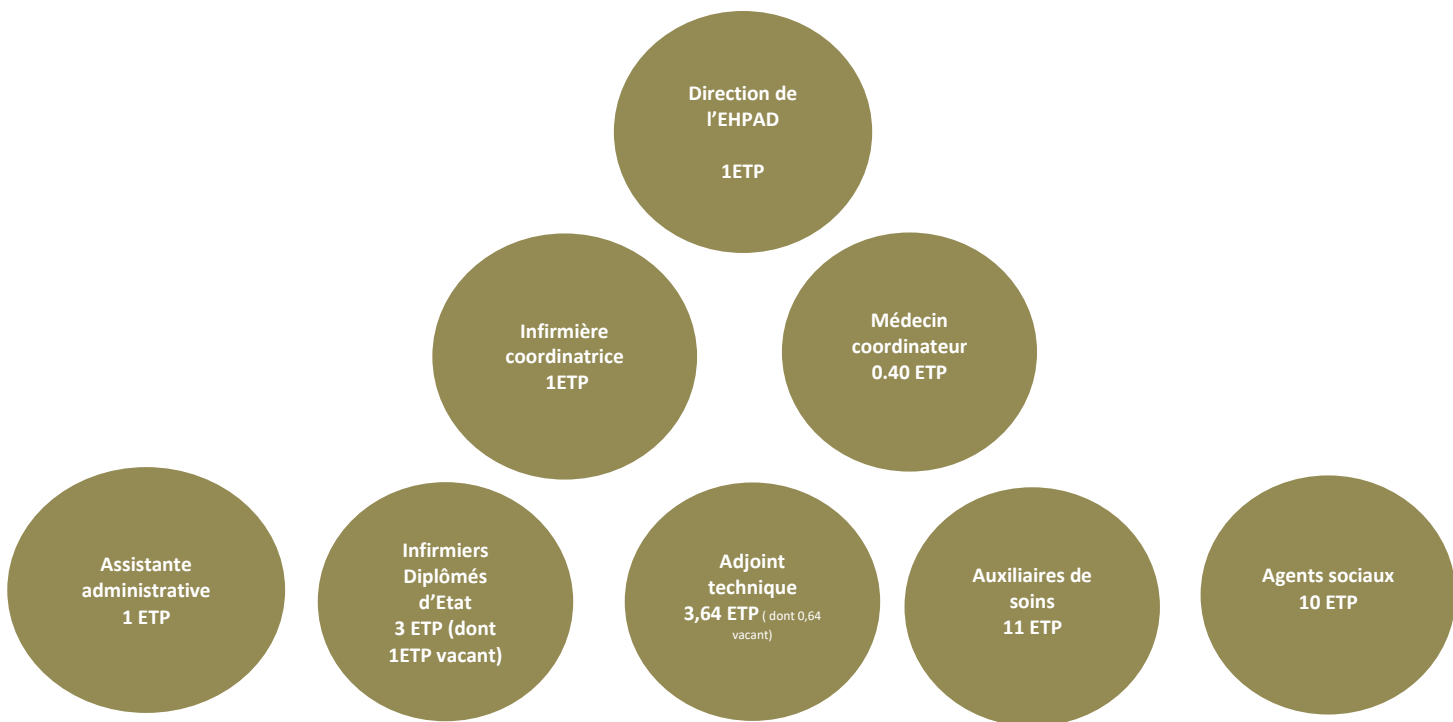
Direction de l’EHPAD

1ETP

Infirmière coordinatrice
1ETP

Médecin coordinateur
0.40 ETP

Assistante administrative
1 ETP

Infirmiers Diplômés d’Etat
3 ETP (dont 1ETP vacant)

Adjoint technique
3,64 ETP ( dont 0,64 vacant)

Auxiliaires de soins
11 ETP

Agents sociaux
10 ETP